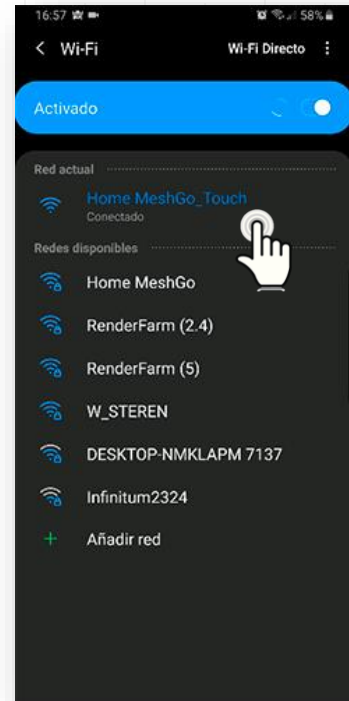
16:57 58%

< Wi-Fi

Wi-Fi Directo ⋮

Activado

Red actual

Home MeshGo_Touch
Conectado

Redes disponibles

Home MeshGo

RenderFarm (2.4)

RenderFarm (5)

W_STEREN

DESKTOP-NMKLAPM 7137

Infinitum2324

+ Añadir red